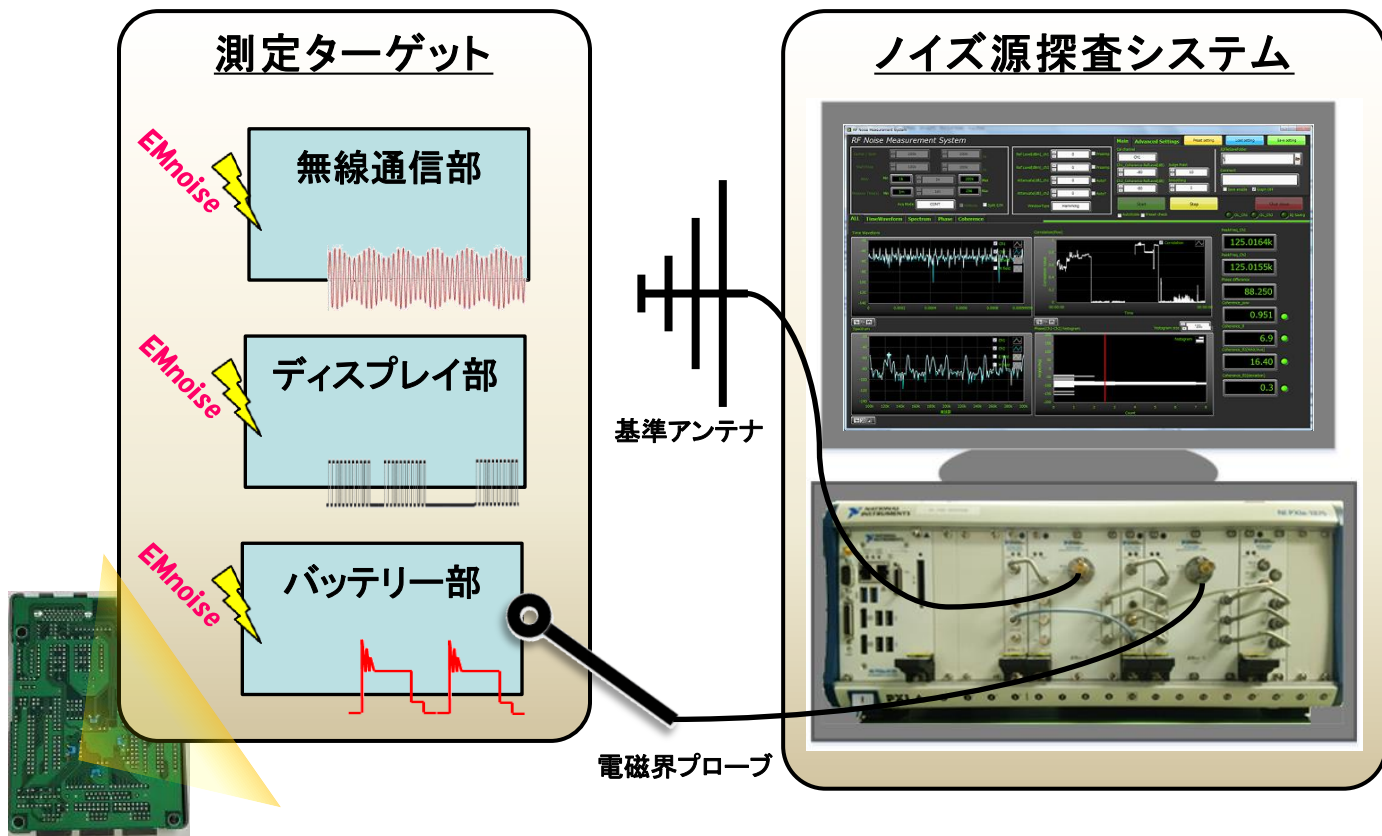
測定ターゲット

EMnoise

無線通信部

EMnoise

ディスプレイ部

EMnoise

バッテリー部

ノイズ源探査システム

RF Noise Measurement System

125.0164k

125.0155k

88.250

0.951

6.9

16.40

0.3

基準アンテナ

電磁界プローブ